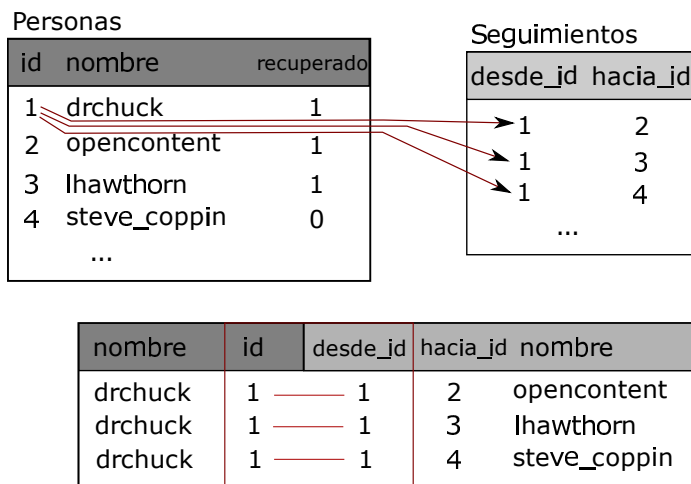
Personas

| id | nombre | recuperado |
|---|---|---|
| 1 | drchuck | 1 |
| 2 | opencontent | 1 |
| 3 | lhawthorn | 1 |
| 4 | steve_coppin | 0 |
| | ... | |

Seguimientos

| desde_id | hacia_id |
|---|---|
| 1 | 2 |
| 1 | 3 |
| 1 | 4 |
| ... | |

| nombre | id | desde_id | hacia_id | nombre |
|---|---|---|---|---|
| drchuck | 1 | 1 | 2 | opencontent |
| drchuck | 1 | 1 | 3 | lhawthorn |
| drchuck | 1 | 1 | 4 | steve_coppin |